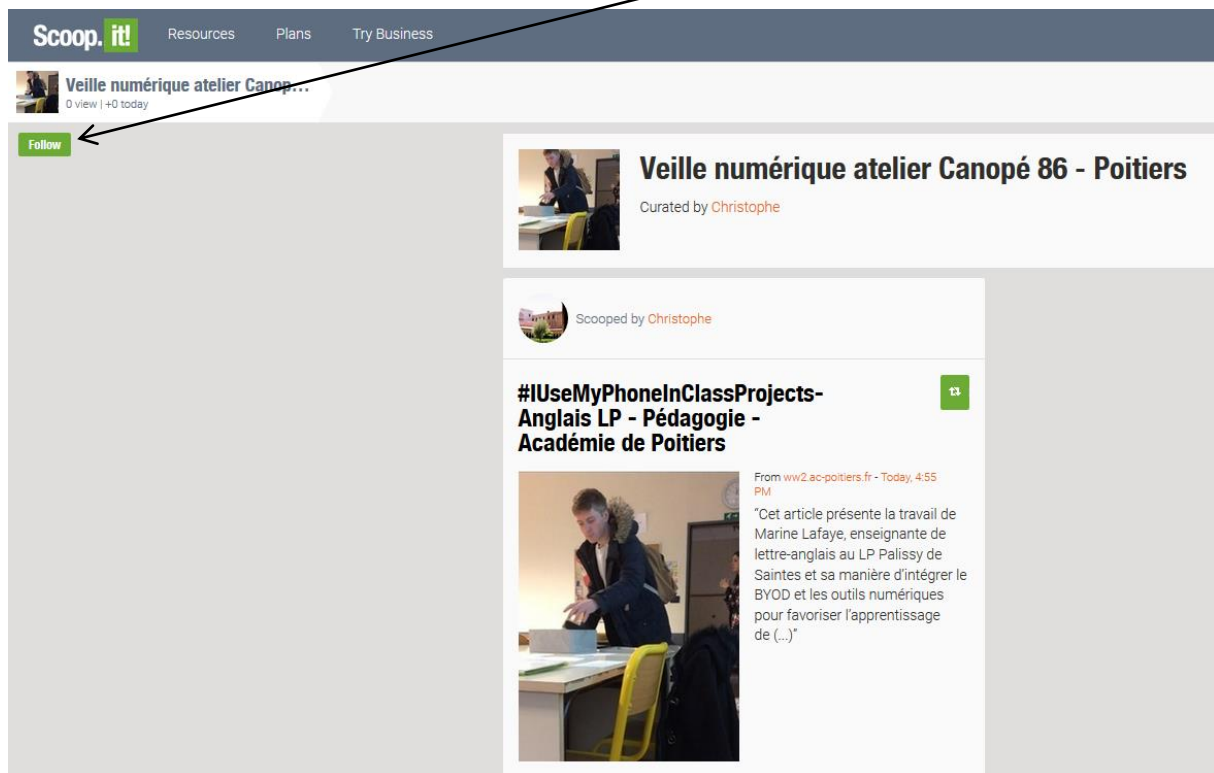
Scoop.it! Resources Plans Try Business

Veille numérique atelier Canop…
0 view | +0 today

Follow

Veille numérique atelier Canopé 86 - Poitiers
Curated by Christophe

Scooped by Christophe

#IUseMyPhoneInClassProjects-Anglais LP - Pédagogie - Académie de Poitiers

From ww2.ac-poitiers.fr - Today, 4:55 PM

"Cet article présente la travail de Marine Lafaye, enseignante de lettre-anglais au LP Palissy de Saintes et sa manière d'intégrer le BYOD et les outils numériques pour favoriser l'apprentissage de (...)"